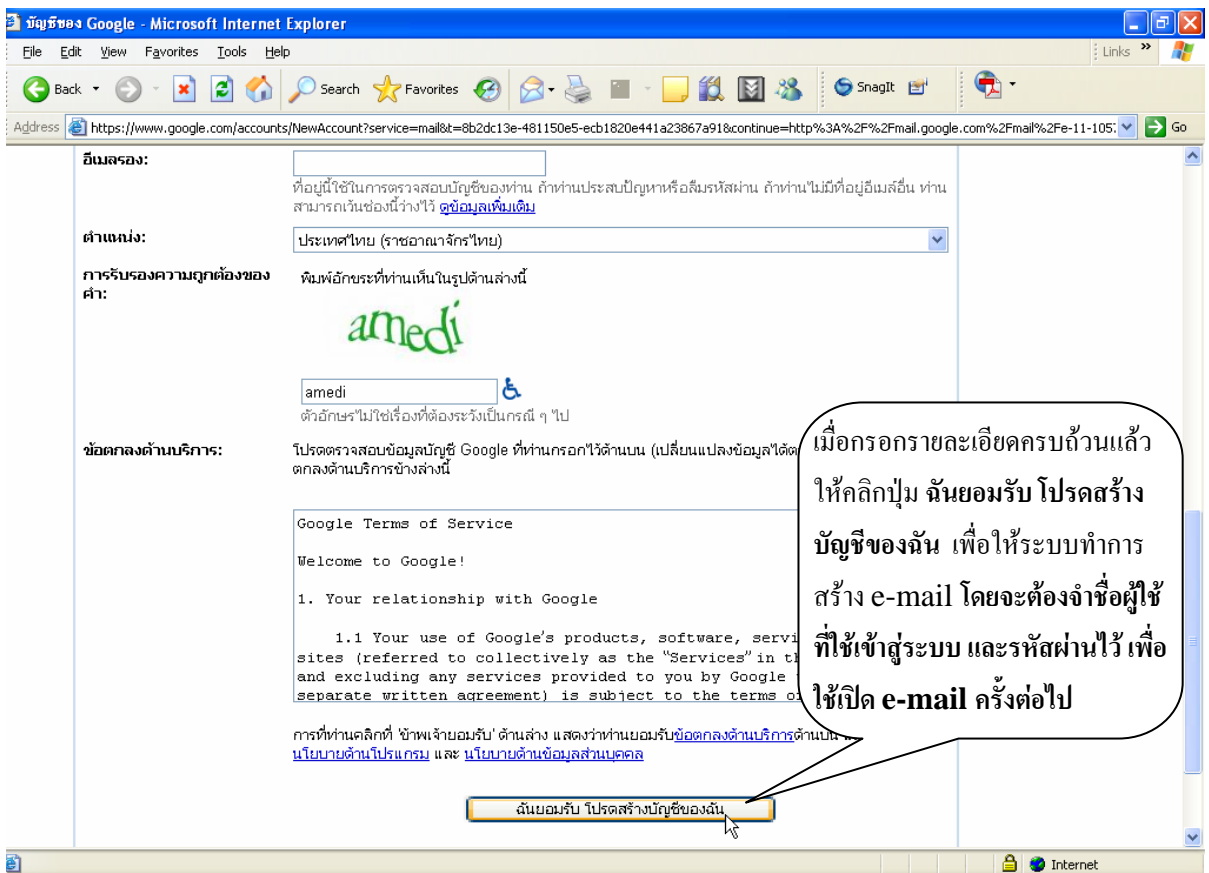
บัญชีของ Google - Microsoft Internet Explorer

File Edit View Favorites Tools Help

Links »

Back Search Favorites SnagIt

Address https://www.google.com/accounts/NewAccount?service=mail&t=8b2dc13e-481150e5-ecb1820e441a23867a91&continue=http%3A%2F%2Fmail.google.com%2Fmail%2Fe-11-105 Go

อีเมลรอง:

ที่อยู่นี้ใช้ในการตรวจสอบบัญชีของท่าน ถ้าท่านประสบปัญหาหรือลืมรหัสผ่าน ถ้าท่านไม่มีที่อยู่อีเมลอื่น ท่านสามารถเว้นช่องนี้ว่างไว้ ดูข้อมูลเพิ่มเติม

ตำแหน่ง: ประเทศไทย (ราชอาณาจักรไทย)

การรับรองความถูกต้องของคำ: พิมพ์อักขระที่ท่านเห็นในรูปด้านล่างนี้

amedi

amedi

ตัวอักษรไม่ใช่เรื่องที่ต้องระวังเป็นกรณี ๆ ไป

ข้อตกลงด้านบริการ: โปรดตรวจสอบข้อมูลบัญชี Google ที่ท่านกรอกไว้ด้านบน (เปลี่ยนแปลงข้อมูลได้ต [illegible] ตกลงด้านบริการข้างล่างนี้

Google Terms of Service

Welcome to Google!

1. Your relationship with Google

1.1 Your use of Google's products, software, servi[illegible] sites (referred to collectively as the "Services" in th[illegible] and excluding any services provided to you by Google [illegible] separate written agreement) is subject to the terms o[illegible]

การที่ท่านคลิกที่ 'ข้าพเจ้ายอมรับ' ด้านล่าง แสดงว่าท่านยอมรับข้อตกลงด้านบริการด้านบน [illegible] นโยบายด้านโปรแกรม และ นโยบายด้านข้อมูลส่วนบุคคล

ฉันยอมรับ โปรดสร้างบัญชีของฉัน

เมื่อกรอกรายละเอียดครบถ้วนแล้ว ให้คลิกปุ่ม ฉันยอมรับ โปรดสร้างบัญชีของฉัน เพื่อให้ระบบทำการสร้าง e-mail โดยจะต้องจำชื่อผู้ใช้ที่ใช้เข้าสู่ระบบ และรหัสผ่านไว้ เพื่อใช้เปิด e-mail ครั้งต่อไป

Internet